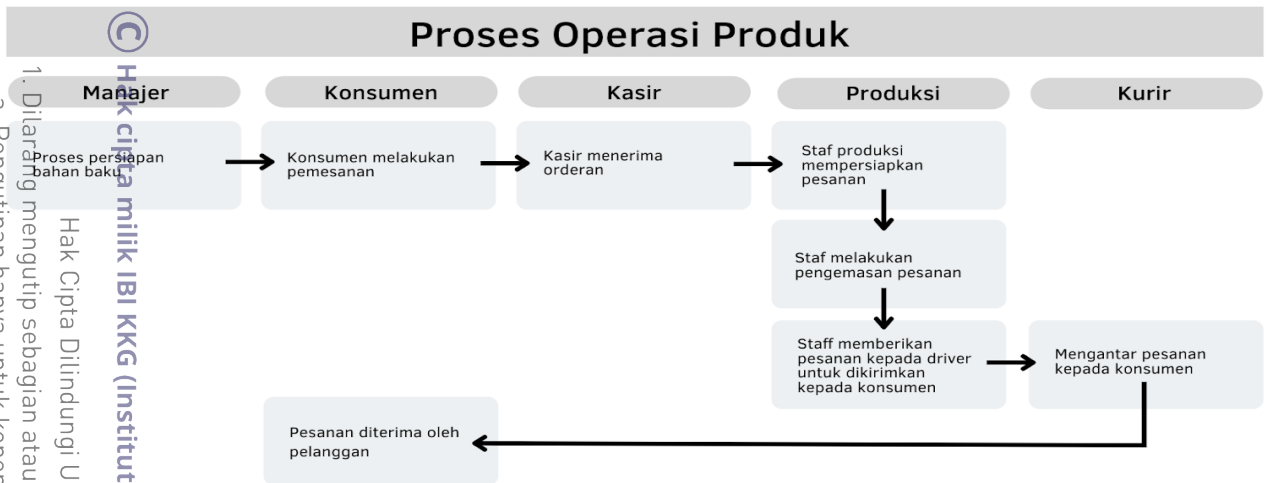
Proses Operasi Produk

Manajer

Konsumen

Kasir

Produksi

Kurir

Proses persiapan bahan baku

Konsumen melakukan pemesanan

Kasir menerima orderan

Staf produksi mempersiapkan pesanan

Staf melakukan pengemasan pesanan

Staff memberikan pesanan kepada driver untuk dikirimkan kepada konsumen

Mengantar pesanan kepada konsumen

Pesanan diterima oleh pelanggan

©

Hak cipta milik IBI KKG (Institut

Hak Cipta Dilindungi U

1. Dilarang mengutip sebagian atau

2. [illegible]